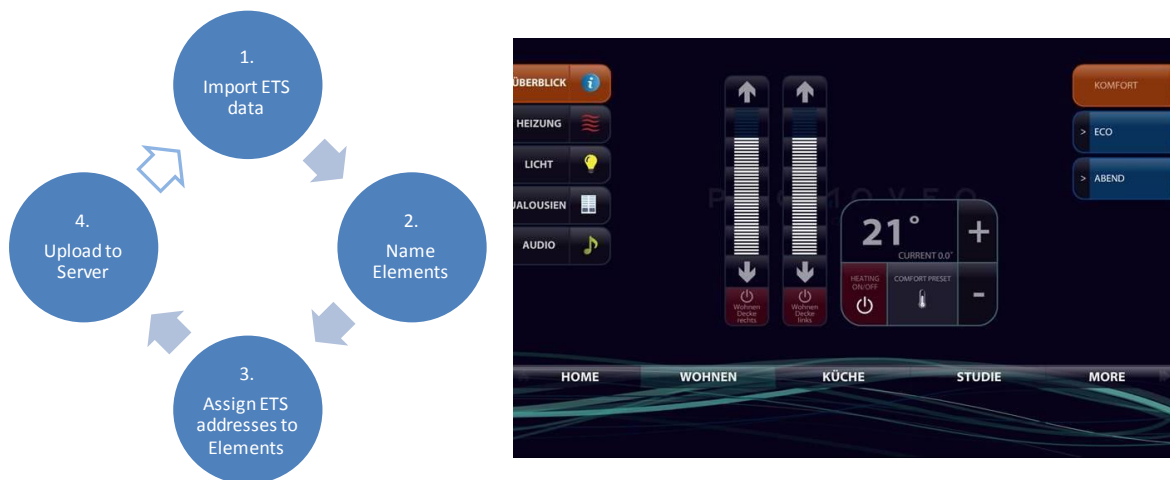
1.
Import ETS data

2.
Name Elements

3.
Assign ETS addresses to Elements

4.
Upload to Server

ÜBERBLICK
HEIZUNG
LICHT
JALOUSIEN
AUDIO

Wohnen Decke rechts
Wohnen Decke links

21°
CURRENT 0.0°
+
HEATING ON/OFF
COMFORT PRESET
-

KOMFORT
> ECO
> ABEND

HOME
WOHNEN
KÜCHE
STUDIE
MORE